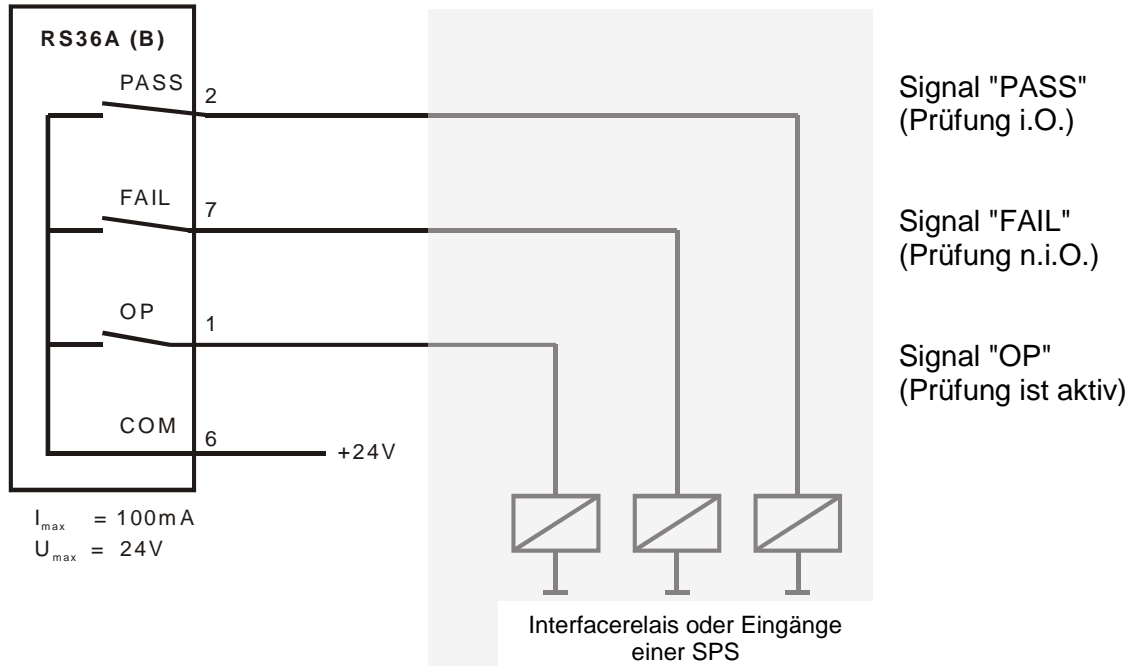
RS36A (B)

PASS 2

FAIL 7

OP 1

COM 6

+24V

$I_{max}$ = 100mA
$U_{max}$ = 24V

Signal "PASS" (Prüfung i.O.)

Signal "FAIL" (Prüfung n.i.O.)

Signal "OP" (Prüfung ist aktiv)

Interfacerelais oder Eingänge einer SPS